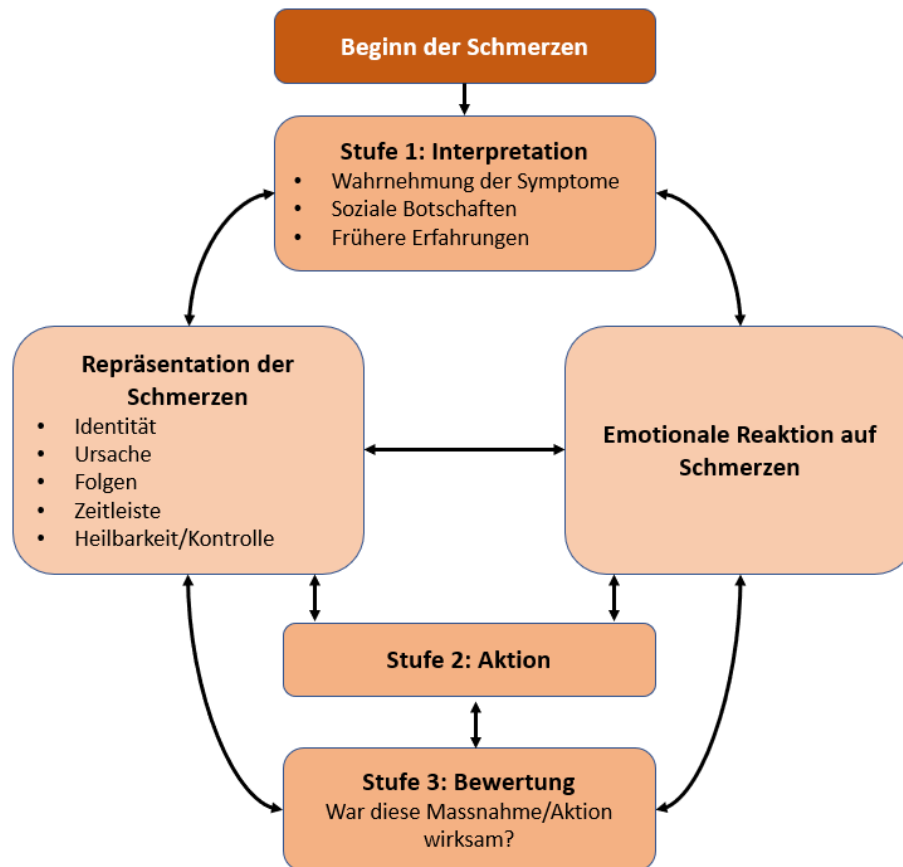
Beginn der Schmerzen

Stufe 1: Interpretation
• Wahrnehmung der Symptome
• Soziale Botschaften
• Frühere Erfahrungen

Repräsentation der Schmerzen
• Identität
• Ursache
• Folgen
• Zeitleiste
• Heilbarkeit/Kontrolle

Emotionale Reaktion auf Schmerzen

Stufe 2: Aktion

Stufe 3: Bewertung
War diese Massnahme/Aktion wirksam?